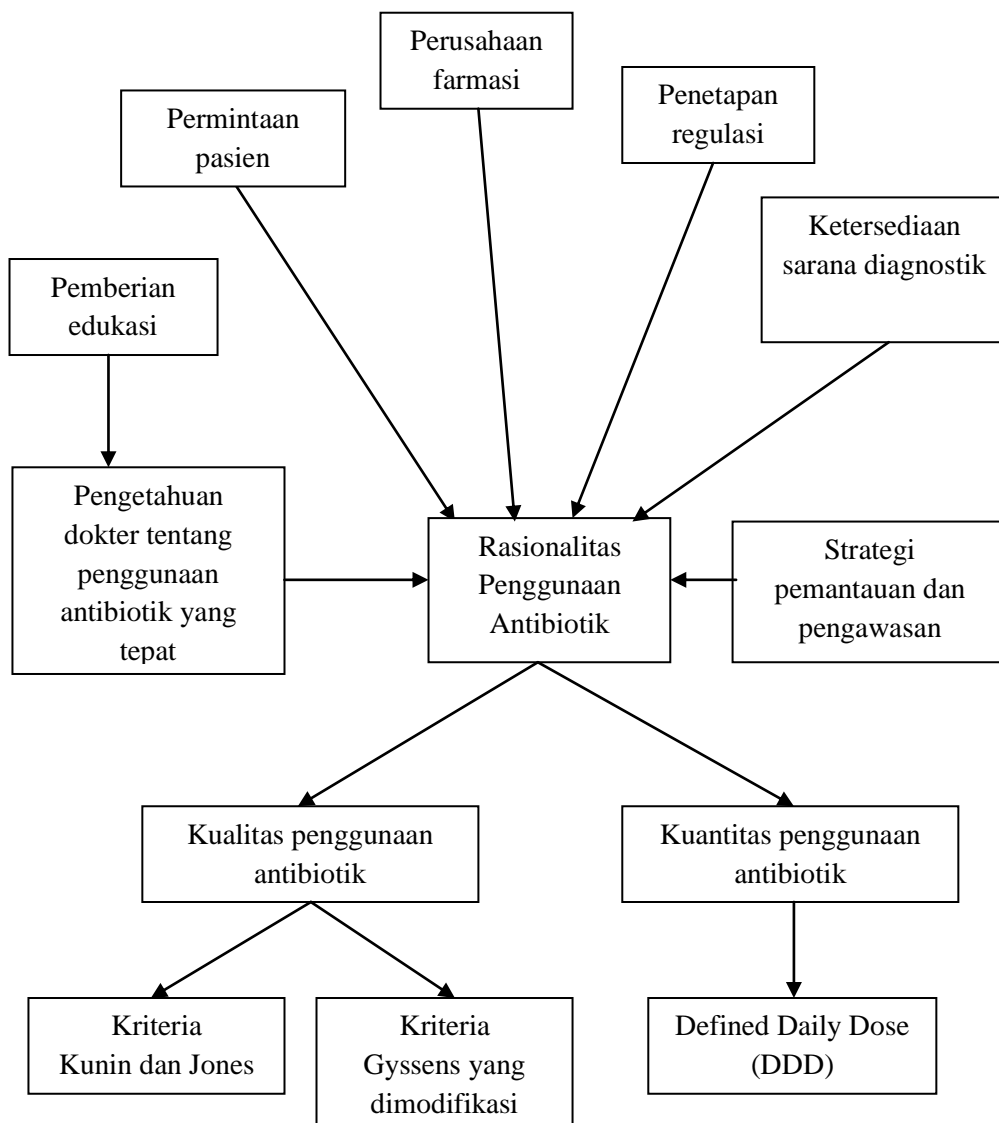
Perusahaan farmasi

Permintaan pasien

Penetapan regulasi

Ketersediaan sarana diagnostik

Pemberian edukasi

Pengetahuan dokter tentang penggunaan antibiotik yang tepat

Rasionalitas Penggunaan Antibiotik

Strategi pemantauan dan pengawasan

Kualitas penggunaan antibiotik

Kuantitas penggunaan antibiotik

Kriteria Kunin dan Jones

Kriteria Gyssens yang dimodifikasi

Defined Daily Dose (DDD)